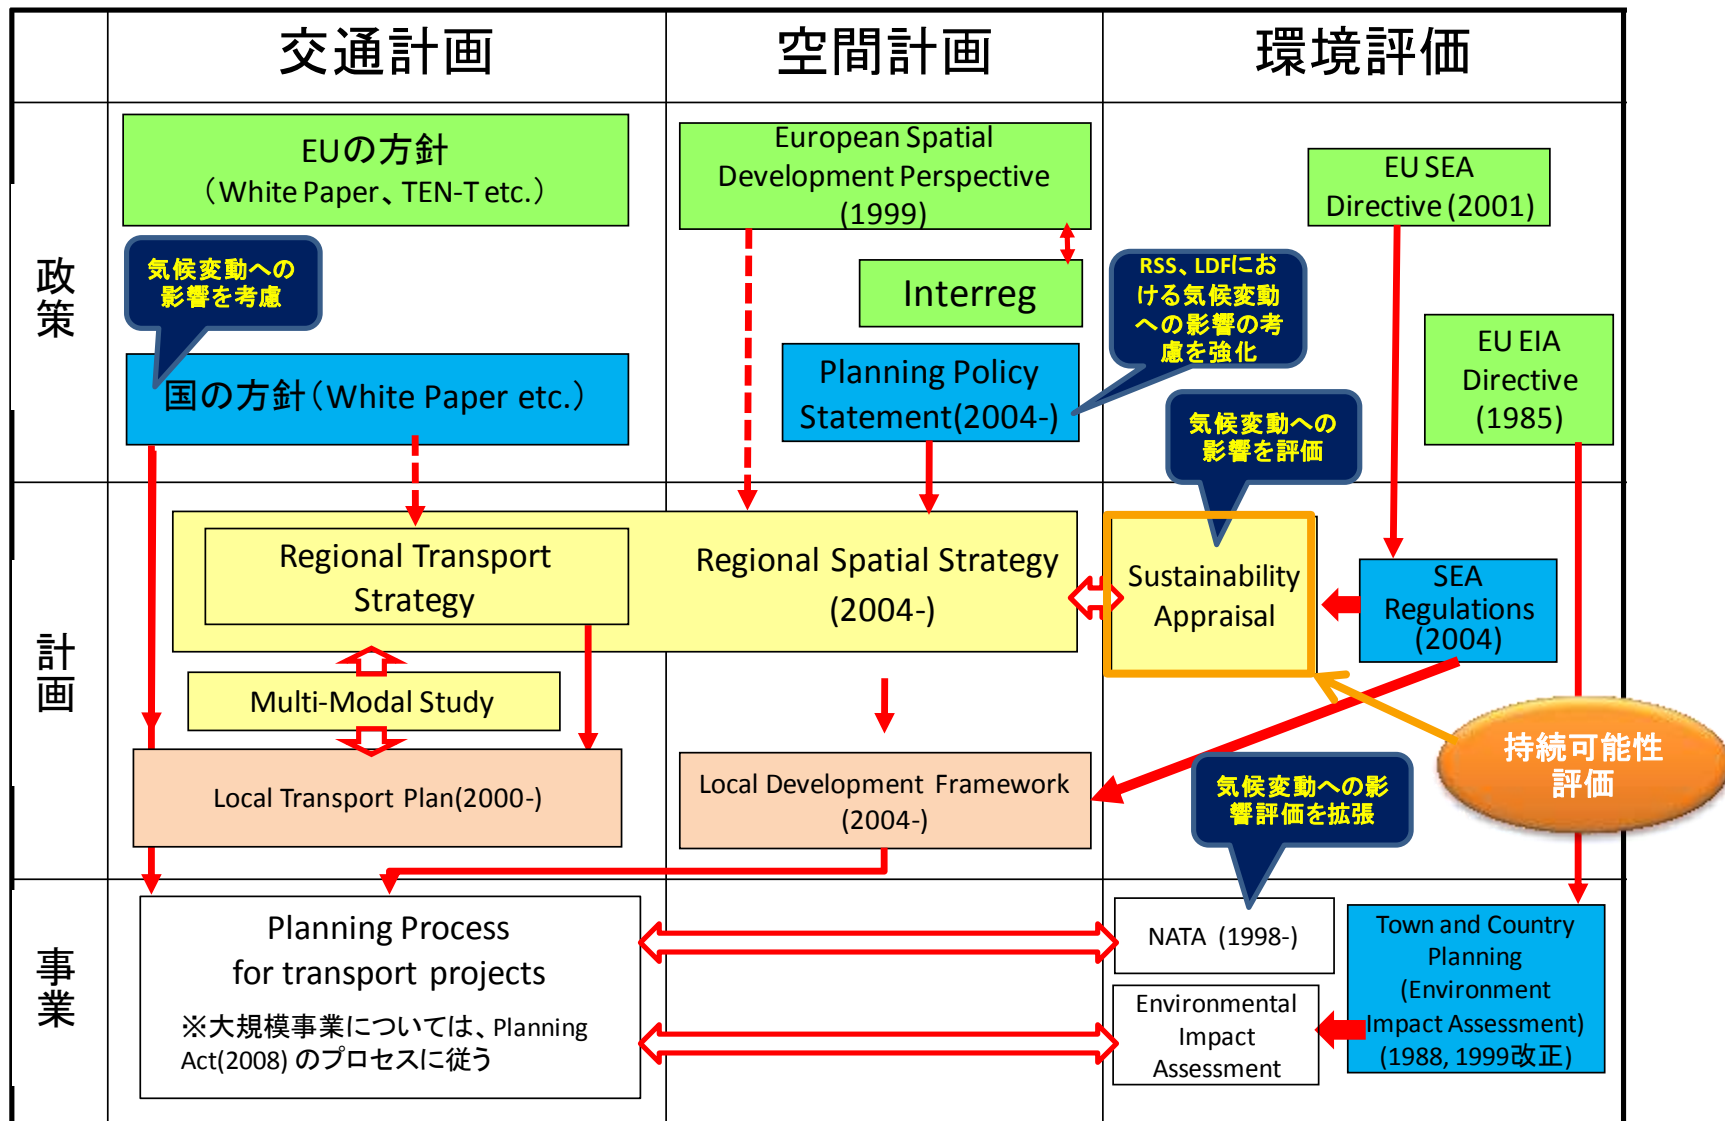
| | 交通計画 | 空間計画 | 環境評価 |
|---|---|---|---|
| 政策 | EUの方針（White Paper、TEN-T etc.）<br>気候変動への影響を考慮<br>国の方針（White Paper etc.） | European Spatial Development Perspective (1999)<br>Interreg<br>Planning Policy Statement(2004-) | EU SEA Directive (2001)<br>RSS、LDFにおける気候変動への影響の考慮を強化<br>EU EIA Directive (1985)<br>気候変動への影響を評価 |
| 計画 | Regional Transport Strategy<br>Multi-Modal Study<br>Local Transport Plan(2000-) | Regional Spatial Strategy (2004-)<br>Local Development Framework (2004-) | Sustainability Appraisal<br>SEA Regulations (2004)<br>持続可能性評価<br>気候変動への影響評価を拡張 |
| 事業 | Planning Process for transport projects<br>※大規模事業については、Planning Act(2008) のプロセスに従う | | NATA (1998-)<br>Environmental Impact Assessment<br>Town and Country Planning (Environmental Impact Assessment) (1988, 1999改正) |